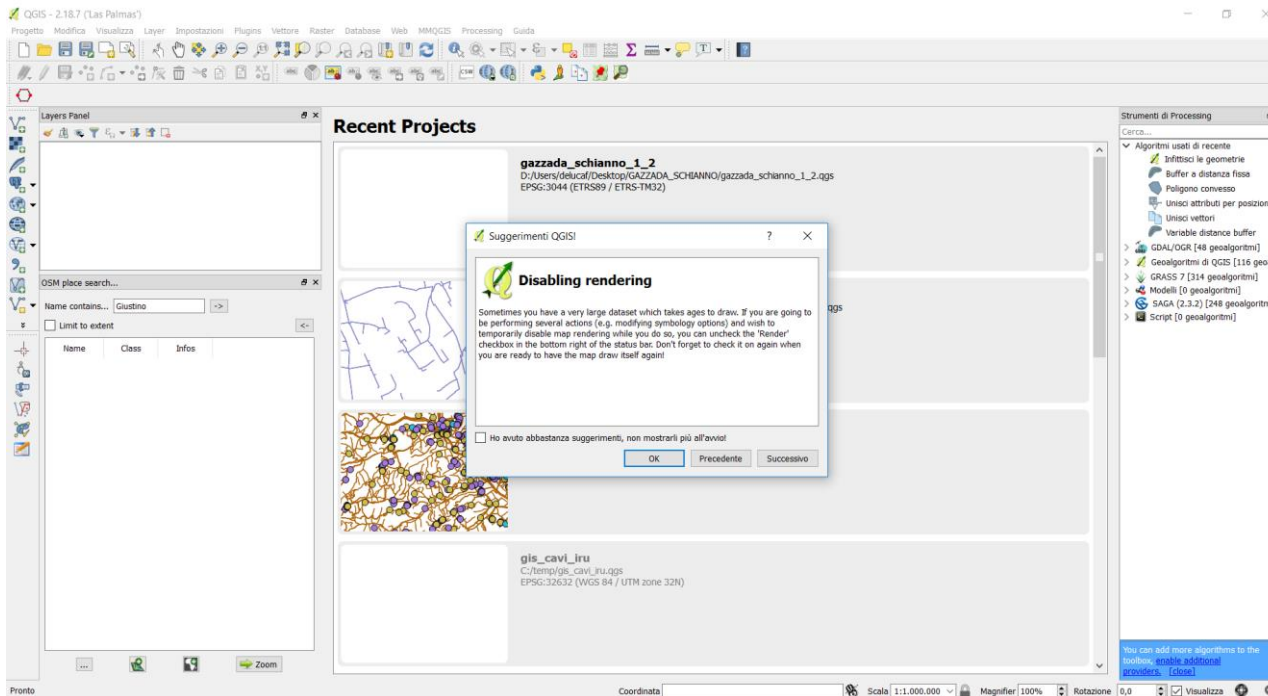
QGIS - 2.18.7 ('Las Palmas')

Progetto Modifica Visualizza Layer Impostazioni Plugins Vettore Raster Database Web MMQGIS Processing Guida

Layers Panel

OSM place search...

Name contains... Giustino

Limit to extent

| Name | Class | Infos |
|---|---|---|

... Zoom

Recent Projects

gazzada_schianno_1_2
D:/Users/delucaf/Desktop/GAZZADA_SCHIANNO/gazzada_schianno_1_2.qgs
EPSG:3044 (ETRS89 / ETRS-TM32)

qgs

gis_cavi_iru
C:/temp/gis_cavi_iru.qgs
EPSG:32632 (WGS 84 / UTM zone 32N)

Suggerimenti QGIS! ? ×

Disabling rendering

Sometimes you have a very large dataset which takes ages to draw. If you are going to be performing several actions (e.g. modifying symbology options) and wish to temporarily disable map rendering while you do so, you can uncheck the 'Render' checkbox in the bottom right of the status bar. Don't forget to check it on again when you are ready to have the map draw itself again!

Ho avuto abbastanza suggerimenti, non mostrarli più all'avvio!

OK Precedente Successivo

Strumenti di Processing

Cerca...

Algoritmi usati di recente
Infittisci le geometrie
Buffer a distanza fissa
Poligono convesso
Unisci attributi per posizion
Unisci vettori
Variable distance buffer
GDAL/OGR [48 geoalgoritmi]
Geoalgoritmi di QGIS [116 geo
GRASS 7 [314 geoalgoritmi]
Modelli [0 geoalgoritmi]
SAGA (2.3.2) [248 geoalgoritm
Script [0 geoalgoritmi]

You can add more algorithms to the toolbox, enable additional providers. [close]

Pronto

Coordinata

Scala 1:1.000.000

Magnifier 100%

Rotazione 0,0

Visualizza